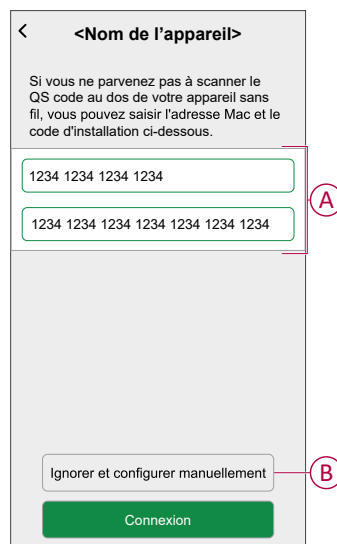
<

<Nom de l'appareil>

Si vous ne parvenez pas à scanner le QS code au dos de votre appareil sans fil, vous pouvez saisir l'adresse Mac et le code d'installation ci-dessous.

1234 1234 1234 1234

1234 1234 1234 1234 1234 1234 1234 1234

A

Ignorer et configurer manuellement

B

Connexion